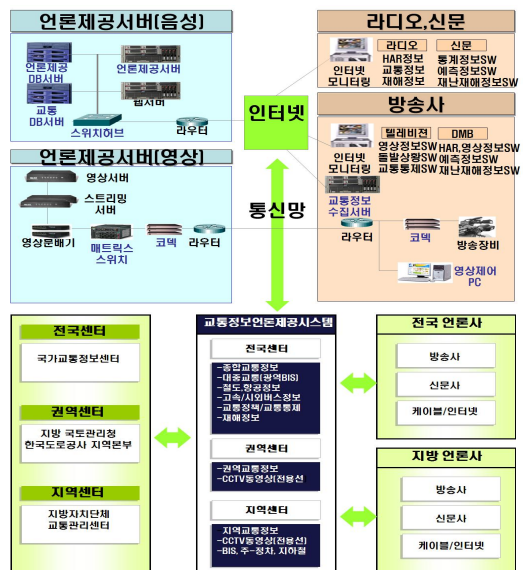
언론제공서버[음성]

언론제공DB서버

언론제공서버

교통DB서버

웹서버

스위치허브

라우터

라디오,신문

인터넷 모니터링

라디오

HAR정보
교통정보
재해정보

신문

통계정보SW
예측정보SW
재난재해정보SW

인터넷

방송사

인터넷 모니터링

텔레비전

영상정보SW
돌발상황SW
교통통제SW

DMB

HAR,영상정보SW
예측정보SW
재난재해정보SW

교통정보 수집서버

언론제공서버[영상]

영상서버

스트리밍 서버

영상분배기

매트릭스 스위치

코덱

라우터

통신망

라우터

코덱

방송장비

영상제어 PC

전국센터

국가교통정보센터

권역센터

지방 국토관리청
한국도로공사 지역본부

지역센터

지방자치단체
교통관리센터

교통정보언론제공시스템

전국센터

-종합교통정보
-대중교통(광역BIS)
-철도,항공정보
-고속/시외버스정보
-교통정책/교통통제
-재해정보

권역센터

-권역교통정보
-CCTV동영상(전용선)

지역센터

-지역교통정보
-CCTV동영상(전용선)
-BIS, 주·정차, 지하철

전국 언론사

방송사

신문사

케이블/인터넷

지방 언론사

방송사

신문사

케이블/인터넷